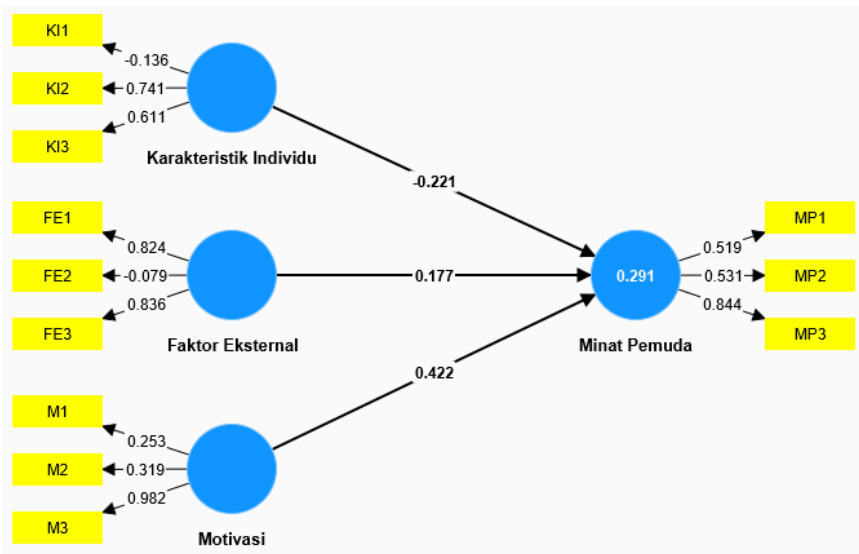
KI1
-0.136
KI2
0.741
KI3
0.611
Karakteristik Individu

FE1
0.824
FE2
-0.079
FE3
0.836
Faktor Eksternal

M1
0.253
M2
0.319
M3
0.982
Motivasi

-0.221
0.177
0.422

0.291
Minat Pemuda

0.519
MP1
0.531
MP2
0.844
MP3